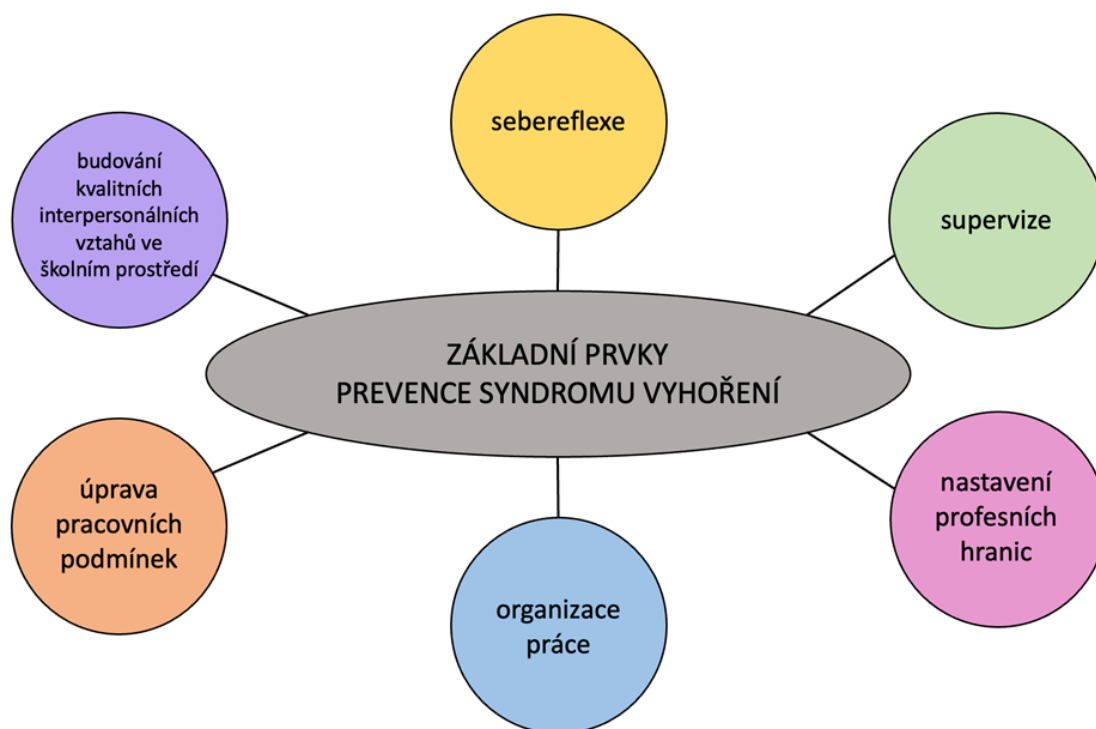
sebereflexe

budování kvalitních interpersonálních vztahů ve školním prostředí

supervize

ZÁKLADNÍ PRVKY
PREVENCE SYNDROMU VYHOŘENÍ

úprava pracovních podmínek

nastavení profesních hranic

organizace práce